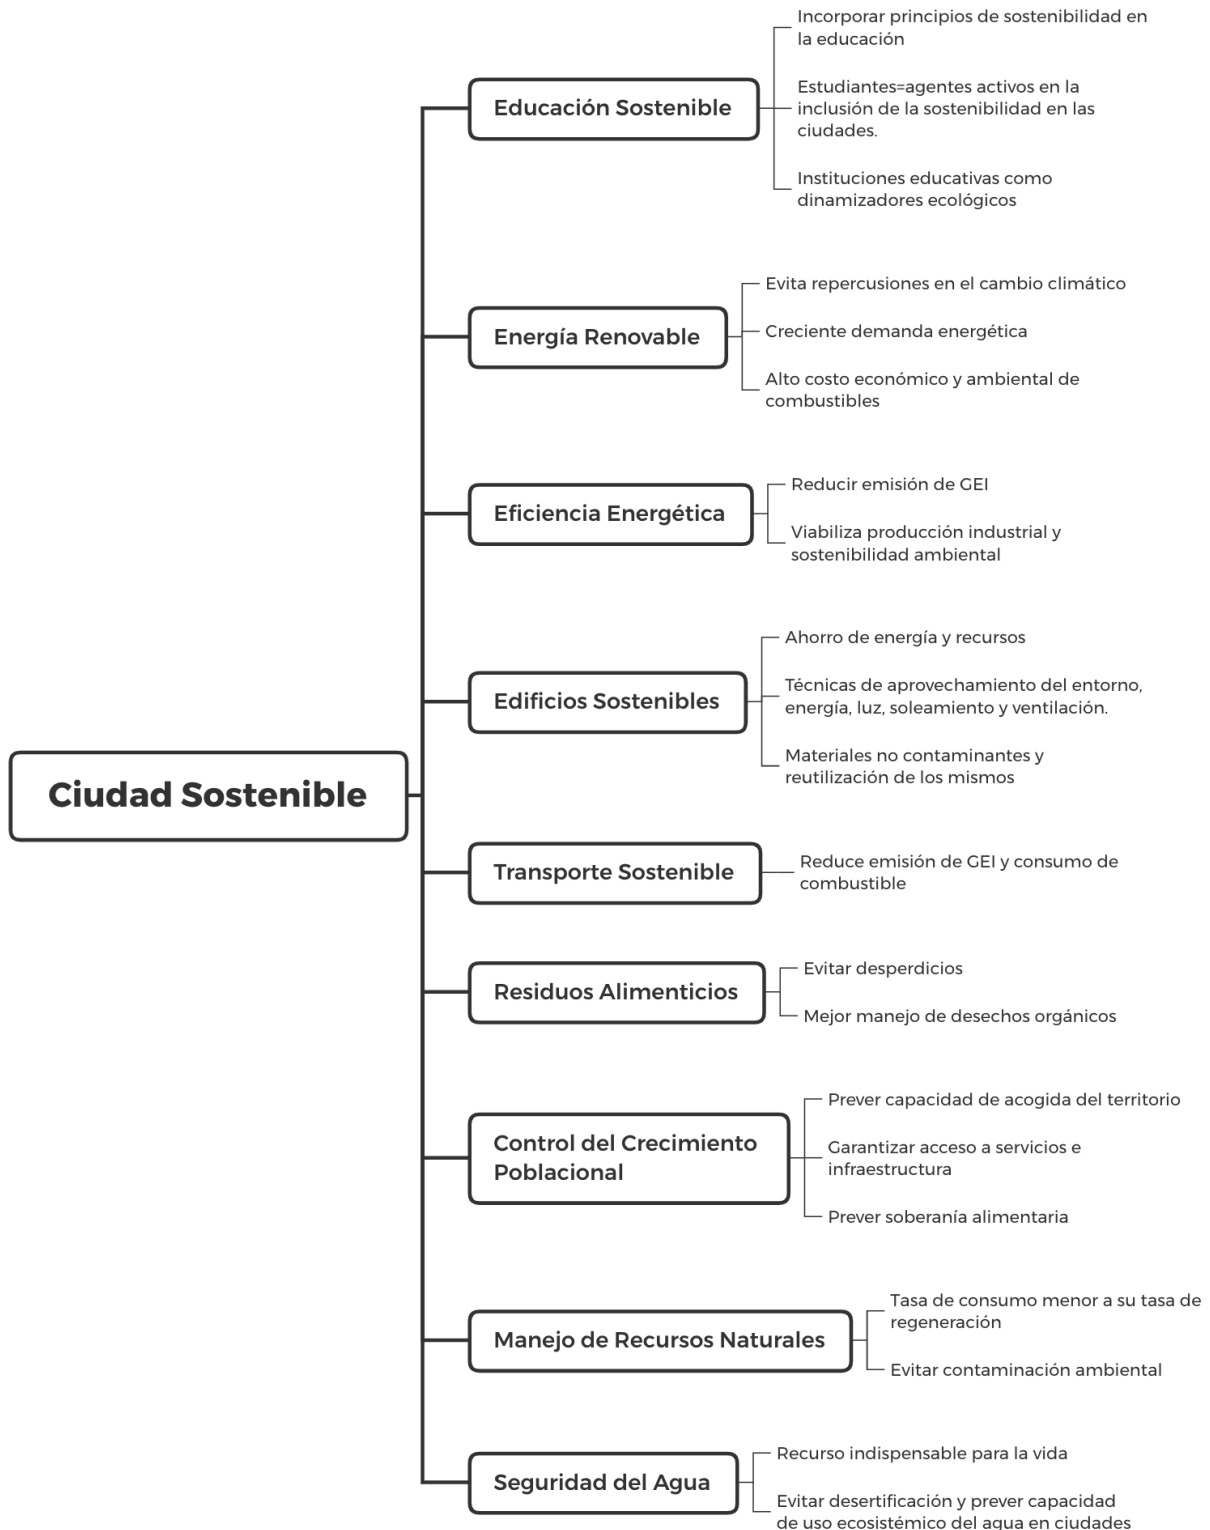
Ciudad Sostenible

Educación Sostenible

Incorporar principios de sostenibilidad en la educación

Estudiantes=agentes activos en la inclusión de la sostenibilidad en las ciudades.

Instituciones educativas como dinamizadores ecológicos

Energía Renovable

Evita repercusiones en el cambio climático

Creciente demanda energética

Alto costo económico y ambiental de combustibles

Eficiencia Energética

Reducir emisión de GEI

Viabiliza producción industrial y sostenibilidad ambiental

Edificios Sostenibles

Ahorro de energía y recursos

Técnicas de aprovechamiento del entorno, energía, luz, soleamiento y ventilación.

Materiales no contaminantes y reutilización de los mismos

Transporte Sostenible

Reduce emisión de GEI y consumo de combustible

Residuos Alimenticios

Evitar desperdicios

Mejor manejo de desechos orgánicos

Control del Crecimiento Poblacional

Prever capacidad de acogida del territorio

Garantizar acceso a servicios e infraestructura

Prever soberanía alimentaria

Manejo de Recursos Naturales

Tasa de consumo menor a su tasa de regeneración

Evitar contaminación ambiental

Seguridad del Agua

Recurso indispensable para la vida

Evitar desertificación y prever capacidad de uso ecosistémico del agua en ciudades